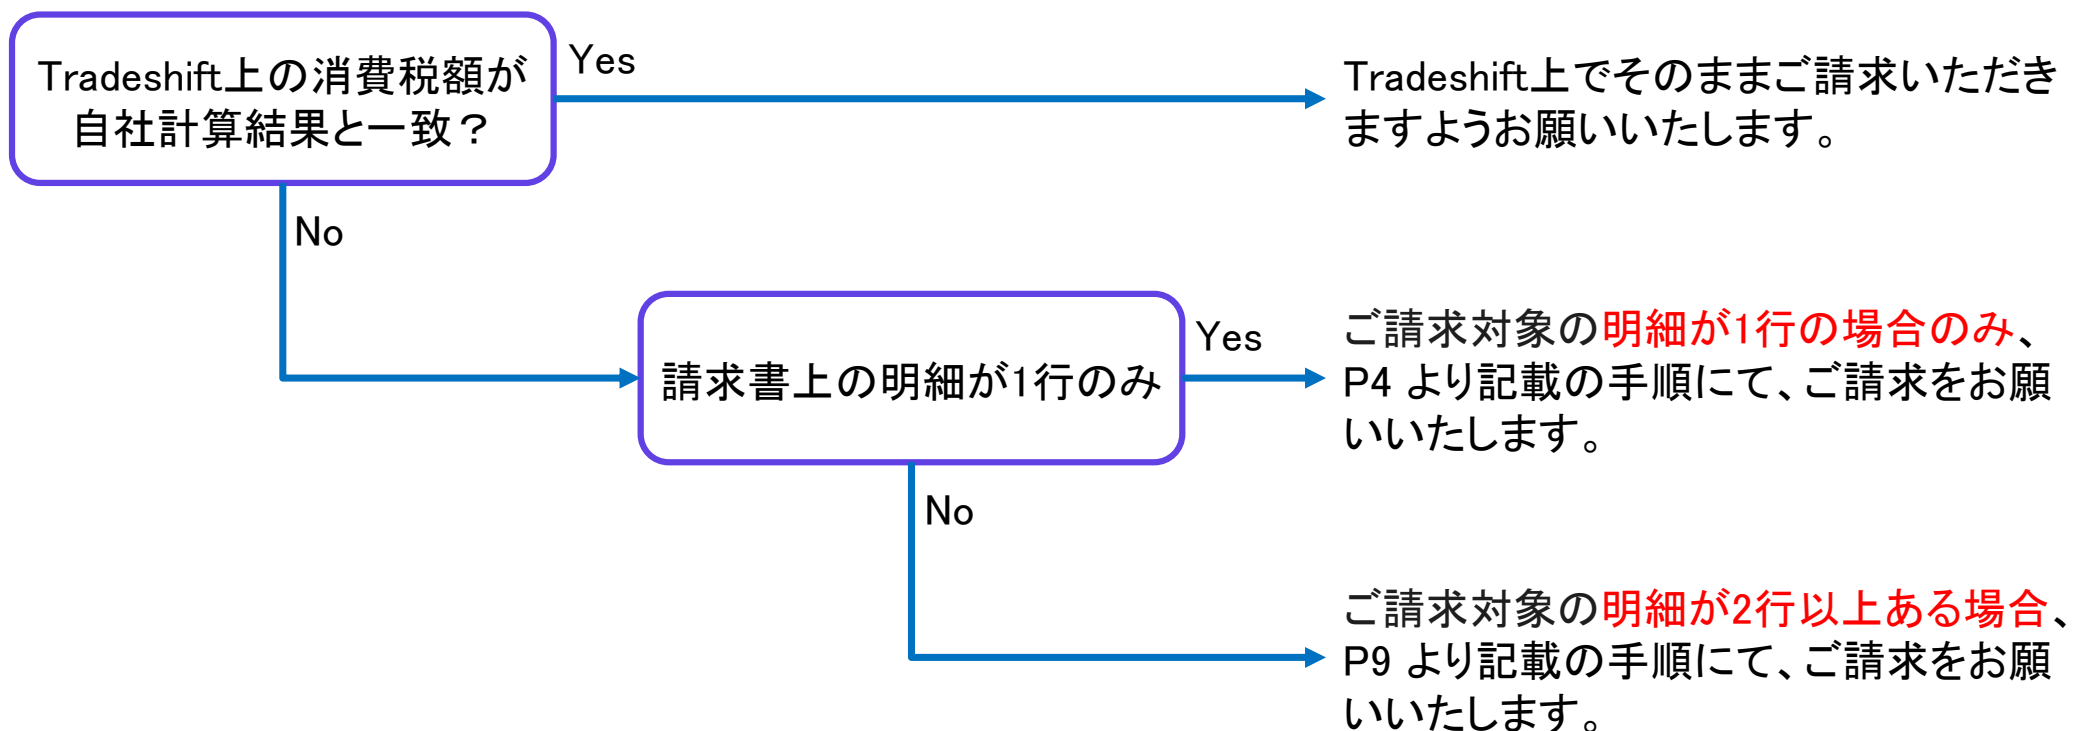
Tradeshift上の消費税額が自社計算結果と一致？

Yes

Tradeshift上でそのままご請求いただきますようお願いいたします。

No

請求書上の明細が1行のみ

Yes

ご請求対象の明細が1行の場合のみ、P4 より記載の手順にて、ご請求をお願いいたします。

No

ご請求対象の明細が2行以上ある場合、P9 より記載の手順にて、ご請求をお願いいたします。